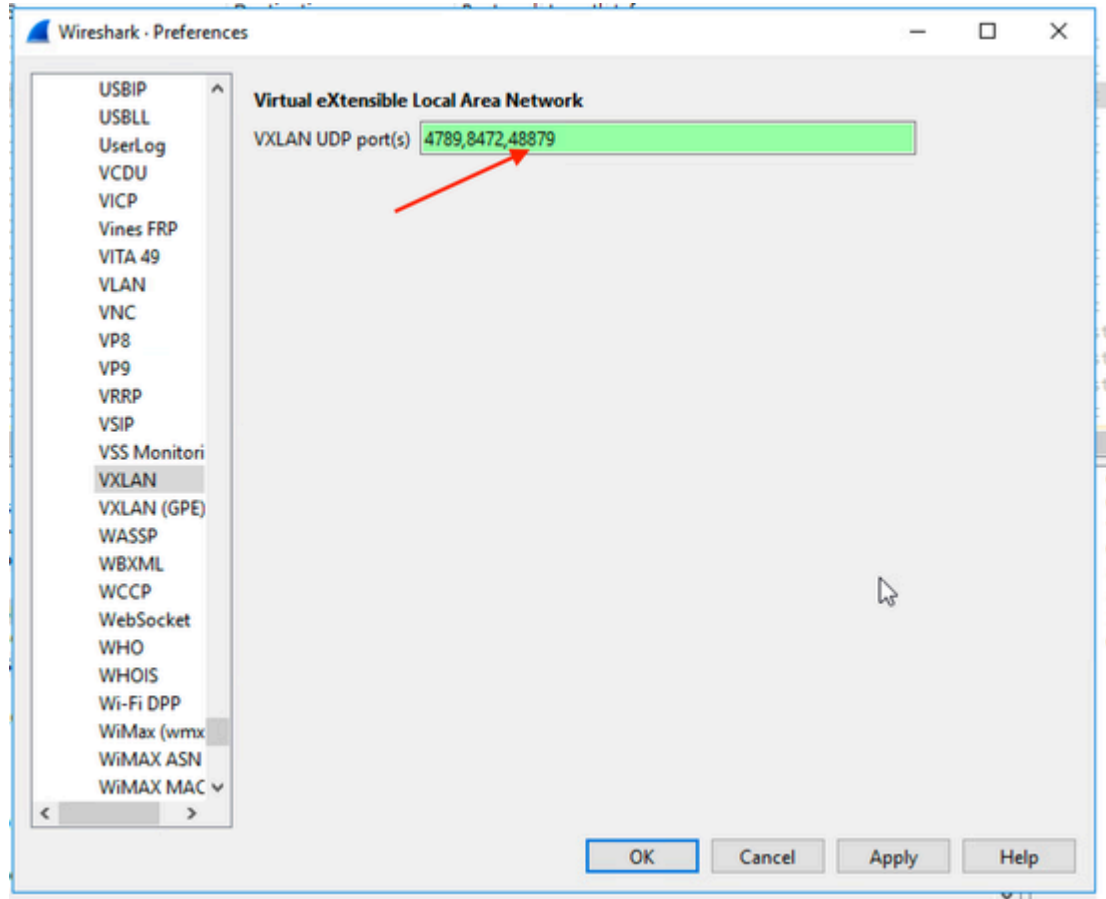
Wireshark · Preferences

USBIP
USBLL
UserLog
VCDU
VICP
Vines FRP
VITA 49
VLAN
VNC
VP8
VP9
VRRP
VSIP
VSS Monitori
VXLAN
VXLAN (GPE)
WASSP
WBXML
WCCP
WebSocket
WHO
WHOIS
Wi-Fi DPP
WiMax (wmx
WiMAX ASN
WiMAX MAC

Virtual eXtensible Local Area Network
VXLAN UDP port(s) 4789,8472,48879

OK Cancel Apply Help